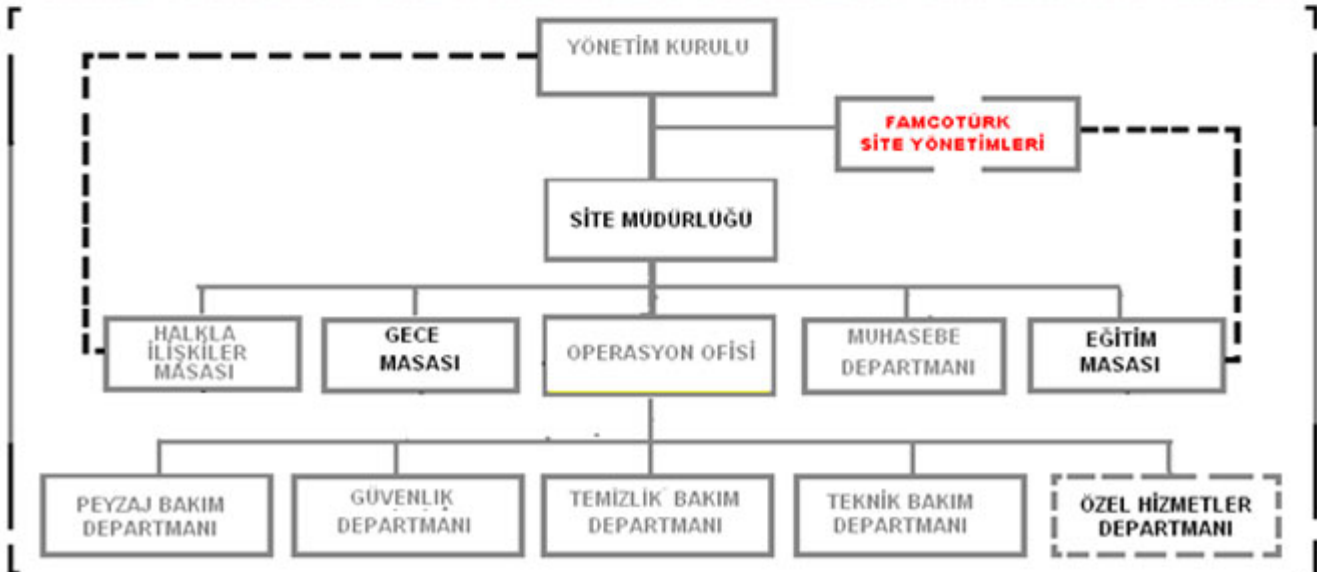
YÖNETİM KURULU

FAMCOTÜRK SİTE YÖNETİMLERİ

SİTE MÜDÜRLÜĞÜ

HALKLA İLİŞKİLER MASASI

GECE MASASI

OPERASYON OFİSİ

MUHASEBE DEPARTMANI

EĞİTİM MASASI

PEYZAJ BAKIM DEPARTMANI

GÜVENLİK DEPARTMANI

TEMİZLİK BAKIM DEPARTMANI

TEKNİK BAKIM DEPARTMANI

ÖZEL HİZMETLER DEPARTMANI